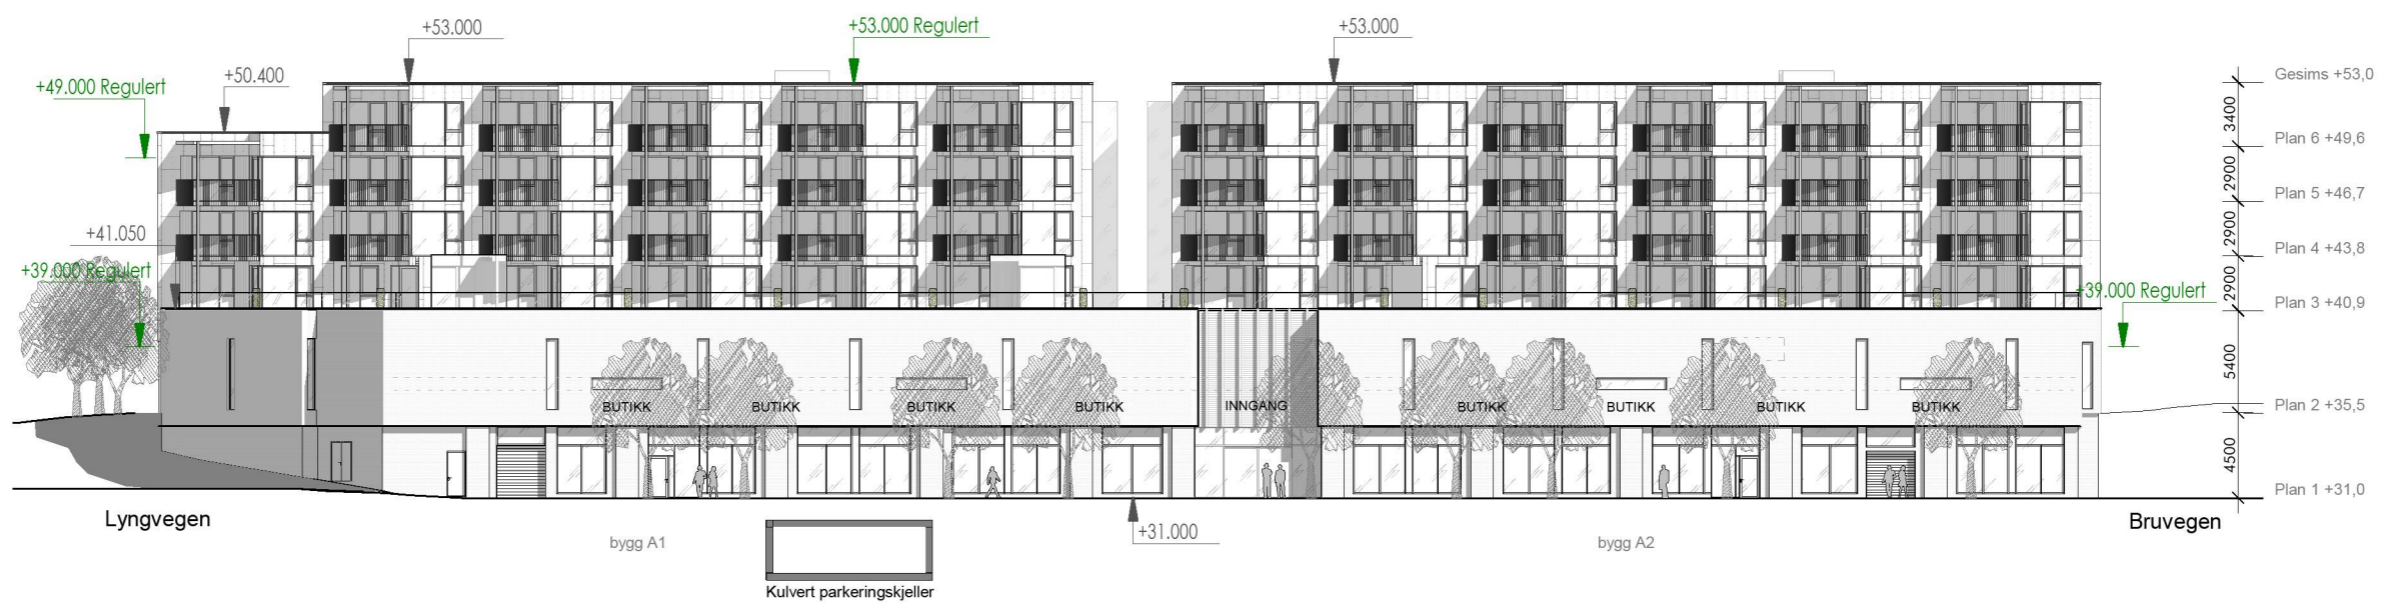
+53.000
+53.000 Regulert
+53.000
+49.000 Regulert
+50.400
+41.050
+39.000 Regulert
+39.000 Regulert
Gesims +53,0
3400
Plan 6 +49,6
2900
Plan 5 +46,7
2900
Plan 4 +43,8
2900
Plan 3 +40,9
5400
Plan 2 +35,5
4500
Plan 1 +31,0
BUTIKK
BUTIKK
BUTIKK
BUTIKK
INNGANG
BUTIKK
BUTIKK
BUTIKK
BUTIKK
Lyngvegen
bygg A1
+31.000
bygg A2
Bruvegen
Kulvert parkeringskjeller